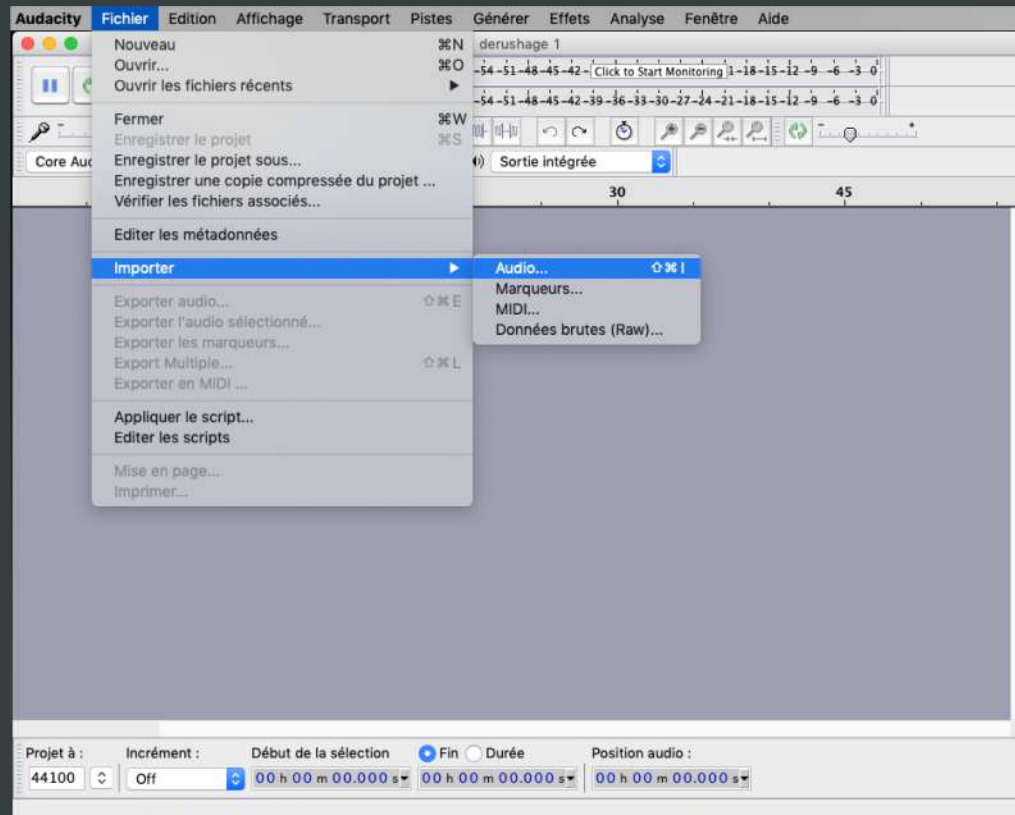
Audacity Fichier Edition Affichage Transport Pistes Générer Effets Analyse Fenêtre Aide

derushage 1

-54 -51 -48 -45 -42 - Click to Start Monitoring 1 -18 -15 -12 -9 -6 -3 0

-54 -51 -48 -45 -42 -39 -36 -33 -30 -27 -24 -21 -18 -15 -12 -9 -6 -3 0

Core Auc

Sortie intégrée

30 45

Nouveau ⌘N
Ouvrir... ⌘O
Ouvrir les fichiers récents ▶

Fermer ⌘W
Enregistrer le projet ⌘S
Enregistrer le projet sous...
Enregistrer une copie compressée du projet ...
Vérifier les fichiers associés...

Editer les métadonnées

Importer ▶

Exporter audio... ⇧⌘E
Exporter l'audio sélectionné...
Exporter les marqueurs...
Export Multiple... ⇧⌘L
Exporter en MIDI ...

Appliquer le script...
Editer les scripts

Mise en page...
Imprimer...

Audio... ⇧⌘I
Marqueurs...
MIDI...
Données brutes (Raw)...

Projet à : 44100
Incrément : Off
Début de la sélection 00 h 00 m 00.000 s
Fin Durée 00 h 00 m 00.000 s
Position audio : 00 h 00 m 00.000 s